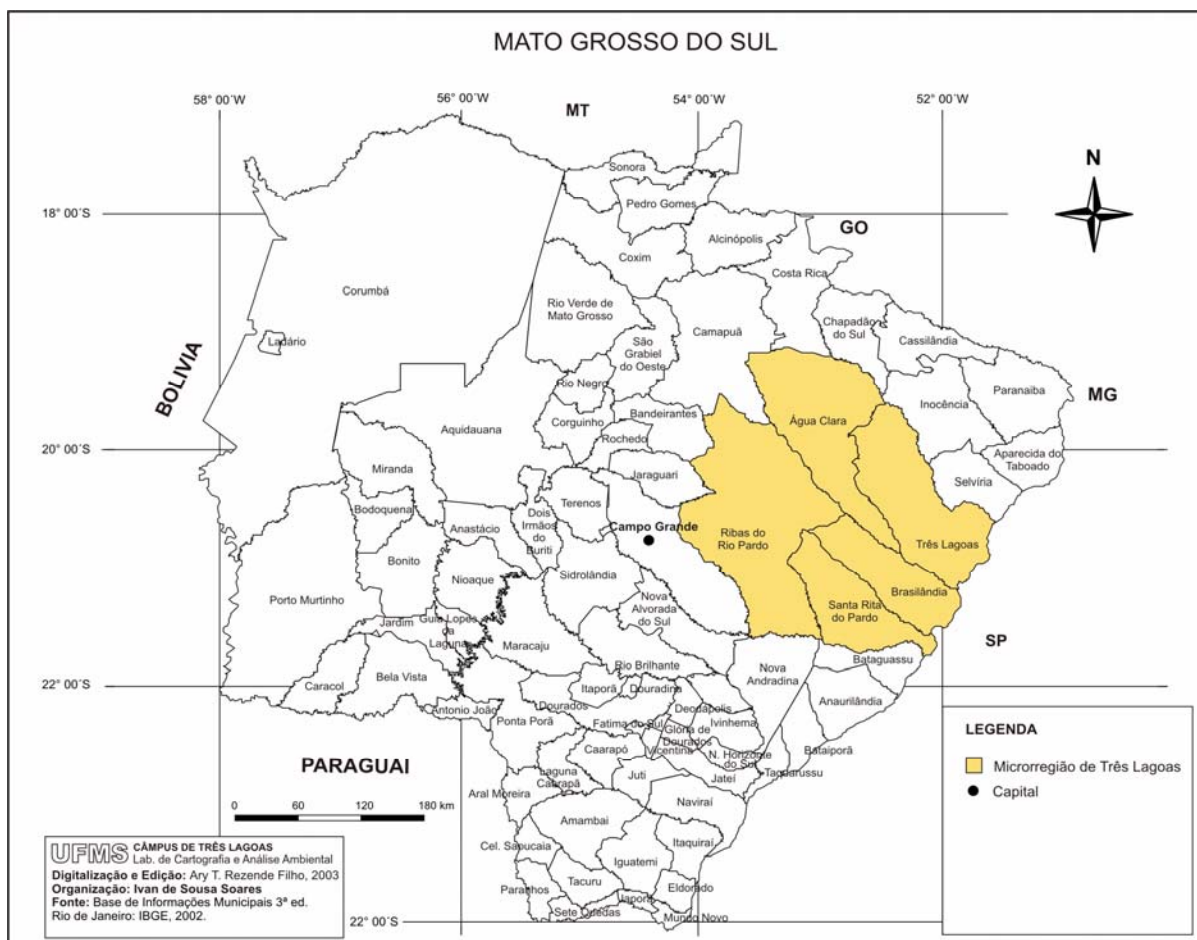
MATO GROSSO DO SUL

58° 00´W
56° 00´W
MT
54° 00´W
52° 00´W

N

18° 00´S
20° 00´S
22° 00´S
22° 00´S

GO
MG
SP
BOLIVIA
PARAGUAI

Sonora
Pedro Gomes
Alcinópolis
Coxim
Costa Rica
Corumbá
Rio Verde de Mato Grosso
Camapuã
Chapadão do Sul
Cassilândia
Ladário
São Grabiel do Oeste
Rio Negro
Paranaiba
Inocência
Água Clara
Aquidauana
Corguinho
Bandeirantes
Rochedo
Aparecida do Taboado
Miranda
Jaraguari
Selvíria
Bodoquena
Anastácio
Dois Irmãos do Buriti
Terenos
Campo Grande
Ribas do Rio Pardo
Três Lagoas
Bonito
Sidrolândia
Nioaque
Brasilândia
Porto Murtinho
Nova Alvorada do Sul
Santa Rita do Pardo
Jardim
Guia Lopes da Laguna
Maracaju
Bataguassu
Rio Brilhante
Nova Andradina
Caracol
Bela Vista
Itaporã
Douradina
Anaurilândia
Antonio João
Dourados
Deodápolis
Ponta Porã
Fatima do Sul
Ivinhema
Glória de Dourados
Vicentina
N. Horizonte do Sul
Caarapó
Batayporã
Jateí
Taquarussu
Laguna Carrapã
Aral Moreira
Juti
Naviraí
Amambai
Itaquiraí
Cel. Sapucaia
Iguatemi
Tacuru
Eldorado
Paranhos
Japorã
Sete Quedas
Mundo Novo

0 60 120 180 km

UFMS CÂMPUS DE TRÊS LAGOAS
Lab. de Cartografia e Análise Ambiental
Digitalização e Edição: Ary T. Rezende Filho, 2003
Organização: Ivan de Sousa Soares
Fonte: Base de Informações Municipais 3ª ed.
Rio de Janeiro: IBGE, 2002.

LEGENDA
Microrregião de Três Lagoas
Capital